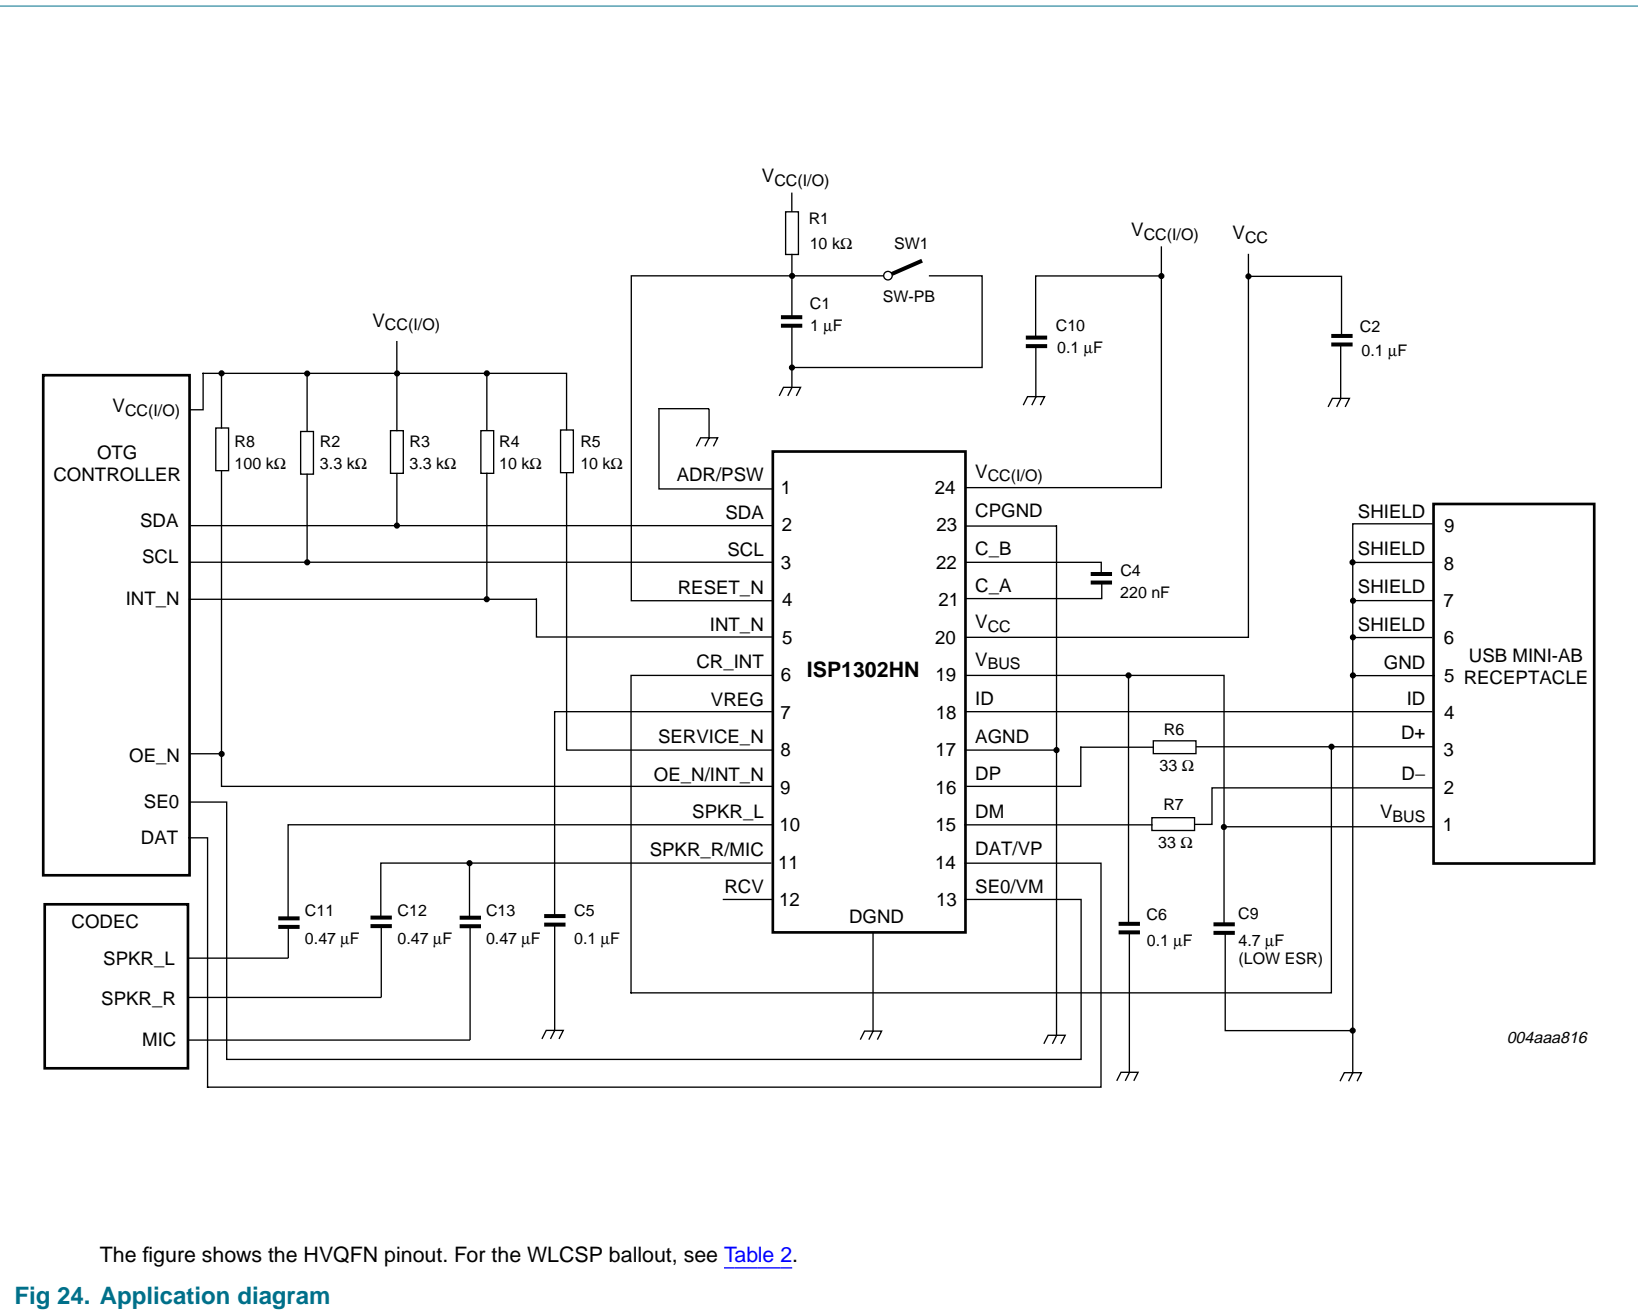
$V_{CC(I/O)}$

R1
10 kΩ

SW1

SW-PB

C1
1 μF

$V_{CC(I/O)}$

$V_{CC}$

C10
0.1 μF

C2
0.1 μF

$V_{CC(I/O)}$

$V_{CC(I/O)}$

OTG
CONTROLLER

R8
100 kΩ

R2
3.3 kΩ

R3
3.3 kΩ

R4
10 kΩ

R5
10 kΩ

SDA

SCL

INT_N

OE_N

SE0

DAT

ADR/PSW
SDA
SCL
RESET_N
INT_N
CR_INT
VREG
SERVICE_N
OE_N/INT_N
SPKR_L
SPKR_R/MIC
RCV

1
2
3
4
5
6
7
8
9
10
11
12

ISP1302HN

DGND

24
23
22
21
20
19
18
17
16
15
14
13

$V_{CC(I/O)}$
CPGND
C_B
C_A
$V_{CC}$
$V_{BUS}$
ID
AGND
DP
DM
DAT/VP
SE0/VM

C4
220 nF

R6
33 Ω

R7
33 Ω

SHIELD 9
SHIELD 8
SHIELD 7
SHIELD 6
GND 5
ID 4
D+ 3
D− 2
$V_{BUS}$ 1

USB MINI-AB
RECEPTACLE

CODEC
SPKR_L
SPKR_R
MIC

C11
0.47 μF

C12
0.47 μF

C13
0.47 μF

C5
0.1 μF

C6
0.1 μF

C9
4.7 μF
(LOW ESR)

004aaa816

The figure shows the HVQFN pinout. For the WLCSP ballout, see Table 2.

Fig 24. Application diagram